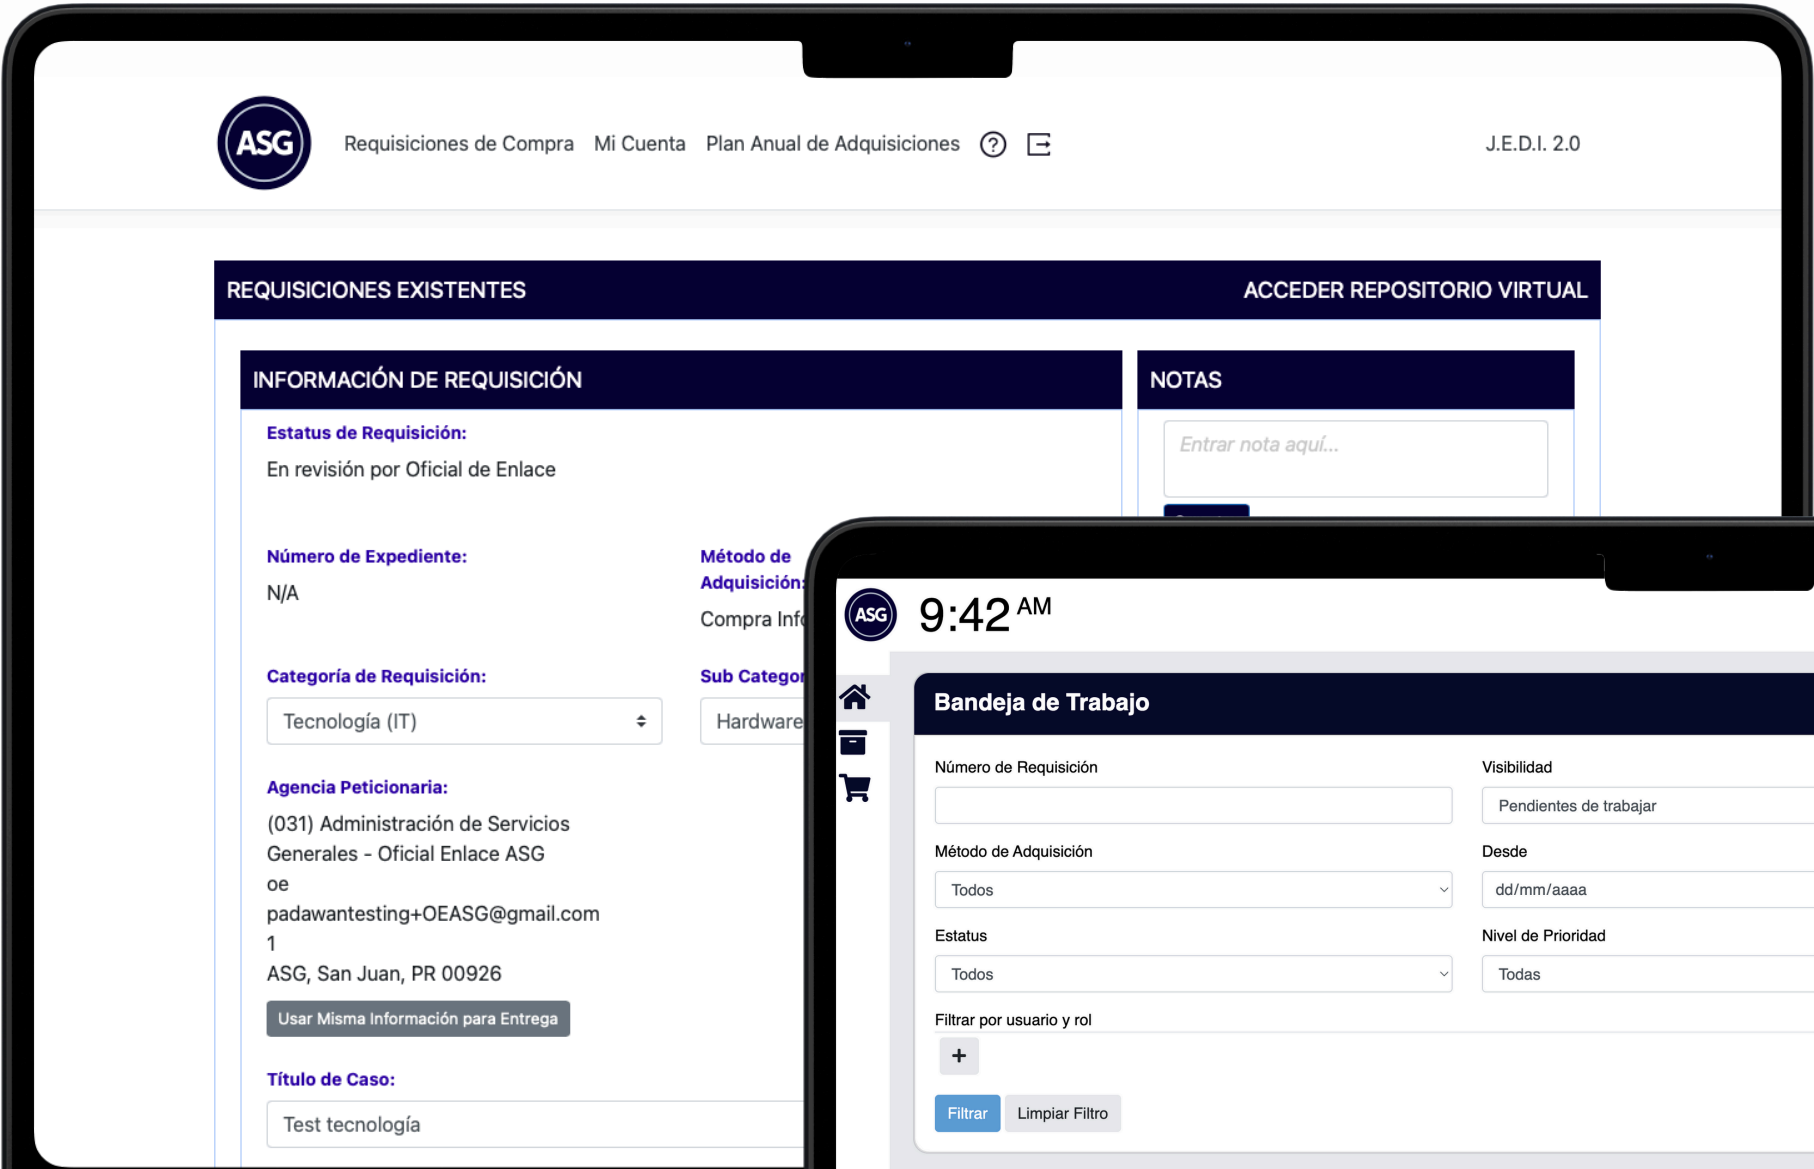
ASG Requisiciones de Compra Mi Cuenta Plan Anual de Adquisiciones J.E.D.I. 2.0

REQUISICIONES EXISTENTES ACCEDER REPOSITORIO VIRTUAL

INFORMACIÓN DE REQUISICIÓN

Estatus de Requisición:
En revisión por Oficial de Enlace

Número de Expediente:
N/A

Método de Adquisición:
Compra Inf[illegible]

Categoría de Requisición:
Tecnología (IT)

Sub Categor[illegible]
Hardware

Agencia Peticionaria:
(031) Administración de Servicios Generales - Oficial Enlace ASG
oe
padawantesting+OEASG@gmail.com
1
ASG, San Juan, PR 00926

Usar Misma Información para Entrega

Título de Caso:
Test tecnología

NOTAS
Entrar nota aquí...

ASG 9:42 AM

Bandeja de Trabajo

Número de Requisición

Visibilidad
Pendientes de trabajar

Método de Adquisición
Todos

Desde
dd/mm/aaaa

Estatus
Todos

Nivel de Prioridad
Todas

Filtrar por usuario y rol
+

Filtrar Limpiar Filtro